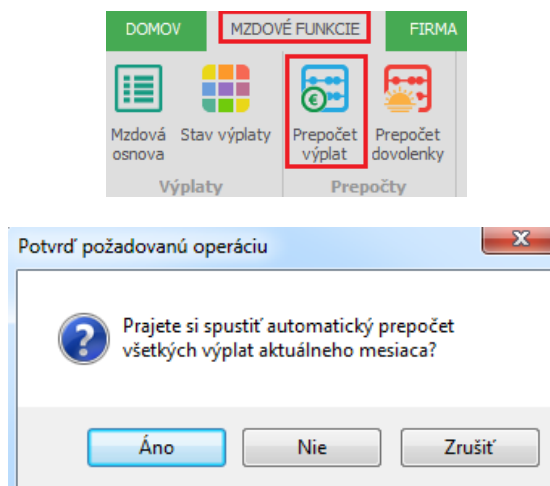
DOMOV
MZDOVÉ FUNKCIE
FIRMA

Mzdová osnova
Stav výplaty
Prepočet výplat
Prepočet dovolenky

Výplaty
Prepočty

Potvrď požadovanú operáciu

Prajete si spustiť automatický prepočet všetkých výplat aktuálneho mesiaca?

Áno
Nie
Zrušiť